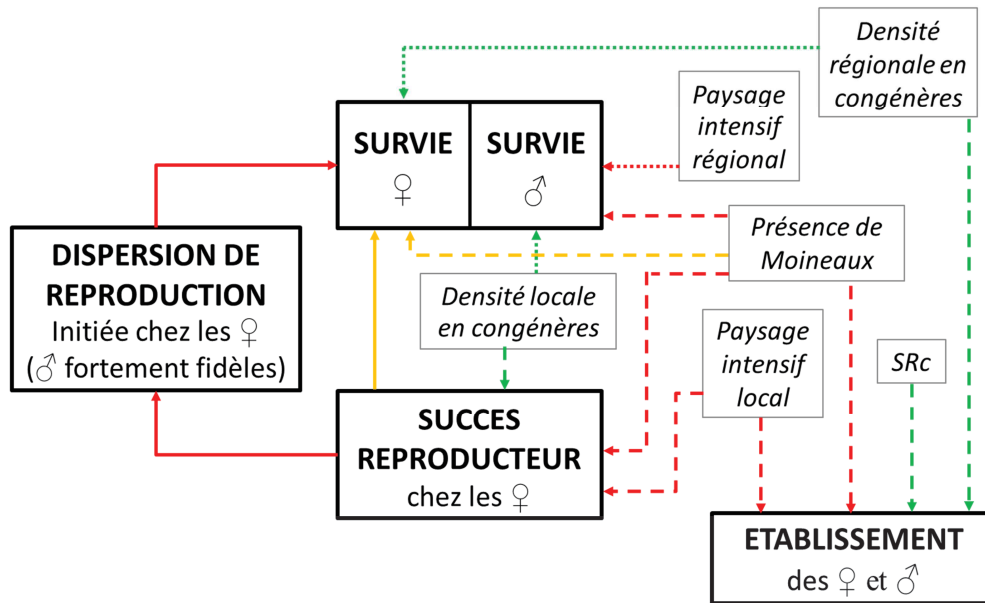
Densité régionale en congénères

Paysage intensif régional

SURVIE ♀

SURVIE ♂

DISPERSION DE REPRODUCTION
Initiée chez les ♀
(♂ fortement fidèles)

Présence de Moineaux

Densité locale en congénères

Paysage intensif local

SRc

SUCCES REPRODUCTEUR
chez les ♀

ETABLISSEMENT
des ♀ et ♂